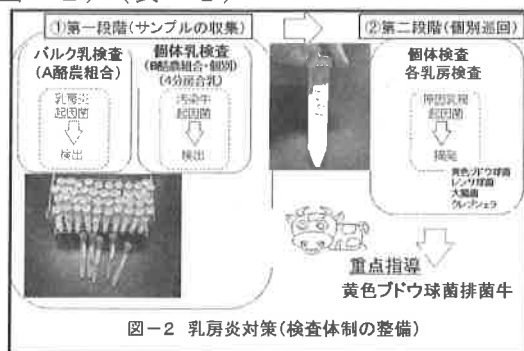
①第一段階(サンプルの収集)

バルク乳検査
(A酪農組合)

乳房炎
起因菌

検出

個体乳検査
(B酪農組合・個別)
(4分房合乳)

汚染牛
起因菌

検出

②第二段階(個別巡回)

個体検査
各乳房検査

原因乳房
起因菌

摘発

黄色ブドウ球菌
レンサ球菌
大腸菌
クレブシェラ

重点指導
黄色ブドウ球菌排菌牛

図－2 乳房炎対策(検査体制の整備)